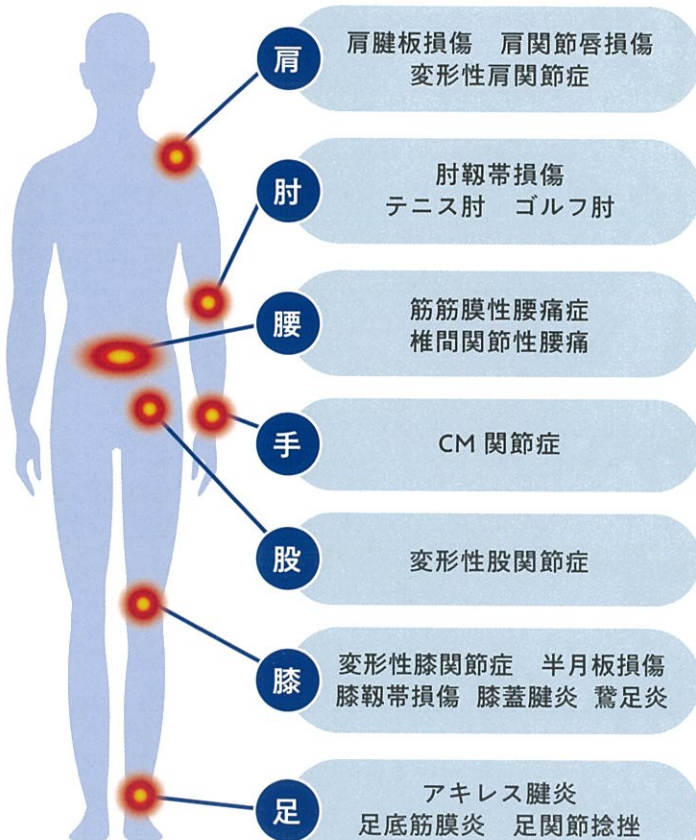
肩

肩腱板損傷　肩関節唇損傷
変形性肩関節症

肘

肘靱帯損傷
テニス肘　ゴルフ肘

腰

筋筋膜性腰痛症
椎間関節性腰痛

手

CM 関節症

股

変形性股関節症

膝

変形性膝関節症　半月板損傷
膝靱帯損傷　膝蓋腱炎　鵞足炎

足

アキレス腱炎
足底筋膜炎　足関節捻挫